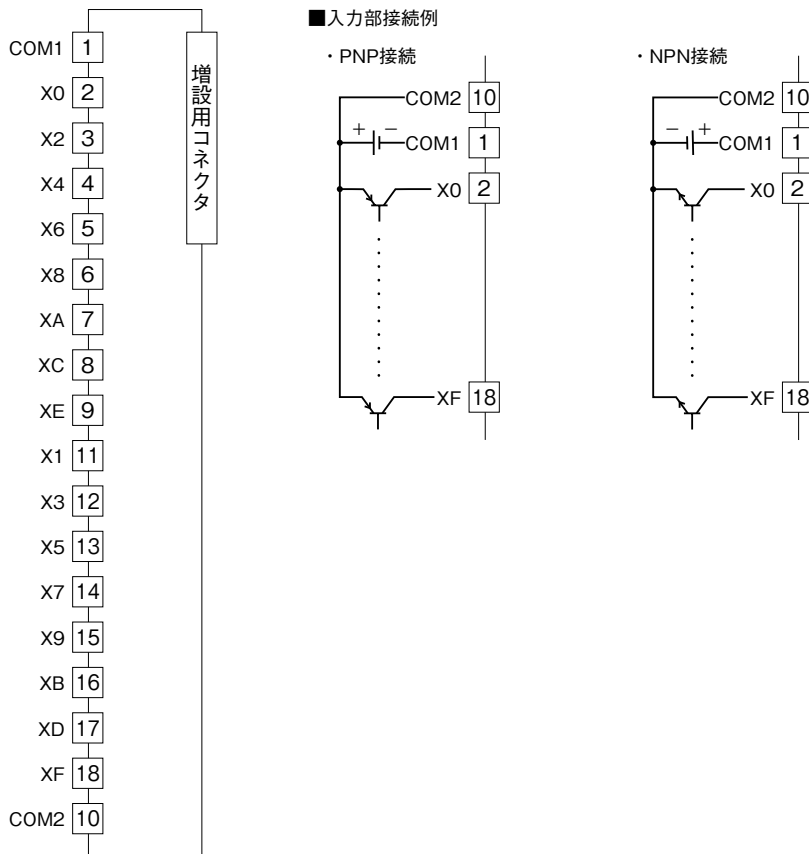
COM1 1
X0 2
X2 3
X4 4
X6 5
X8 6
XA 7
XC 8
XE 9
X1 11
X3 12
X5 13
X7 14
X9 15
XB 16
XD 17
XF 18
COM2 10

増設用コネクタ

■入力部接続例

・PNP接続

COM2 10
+ −
COM1 1
X0 2
XF 18

・NPN接続

COM2 10
− +
COM1 1
X0 2
XF 18